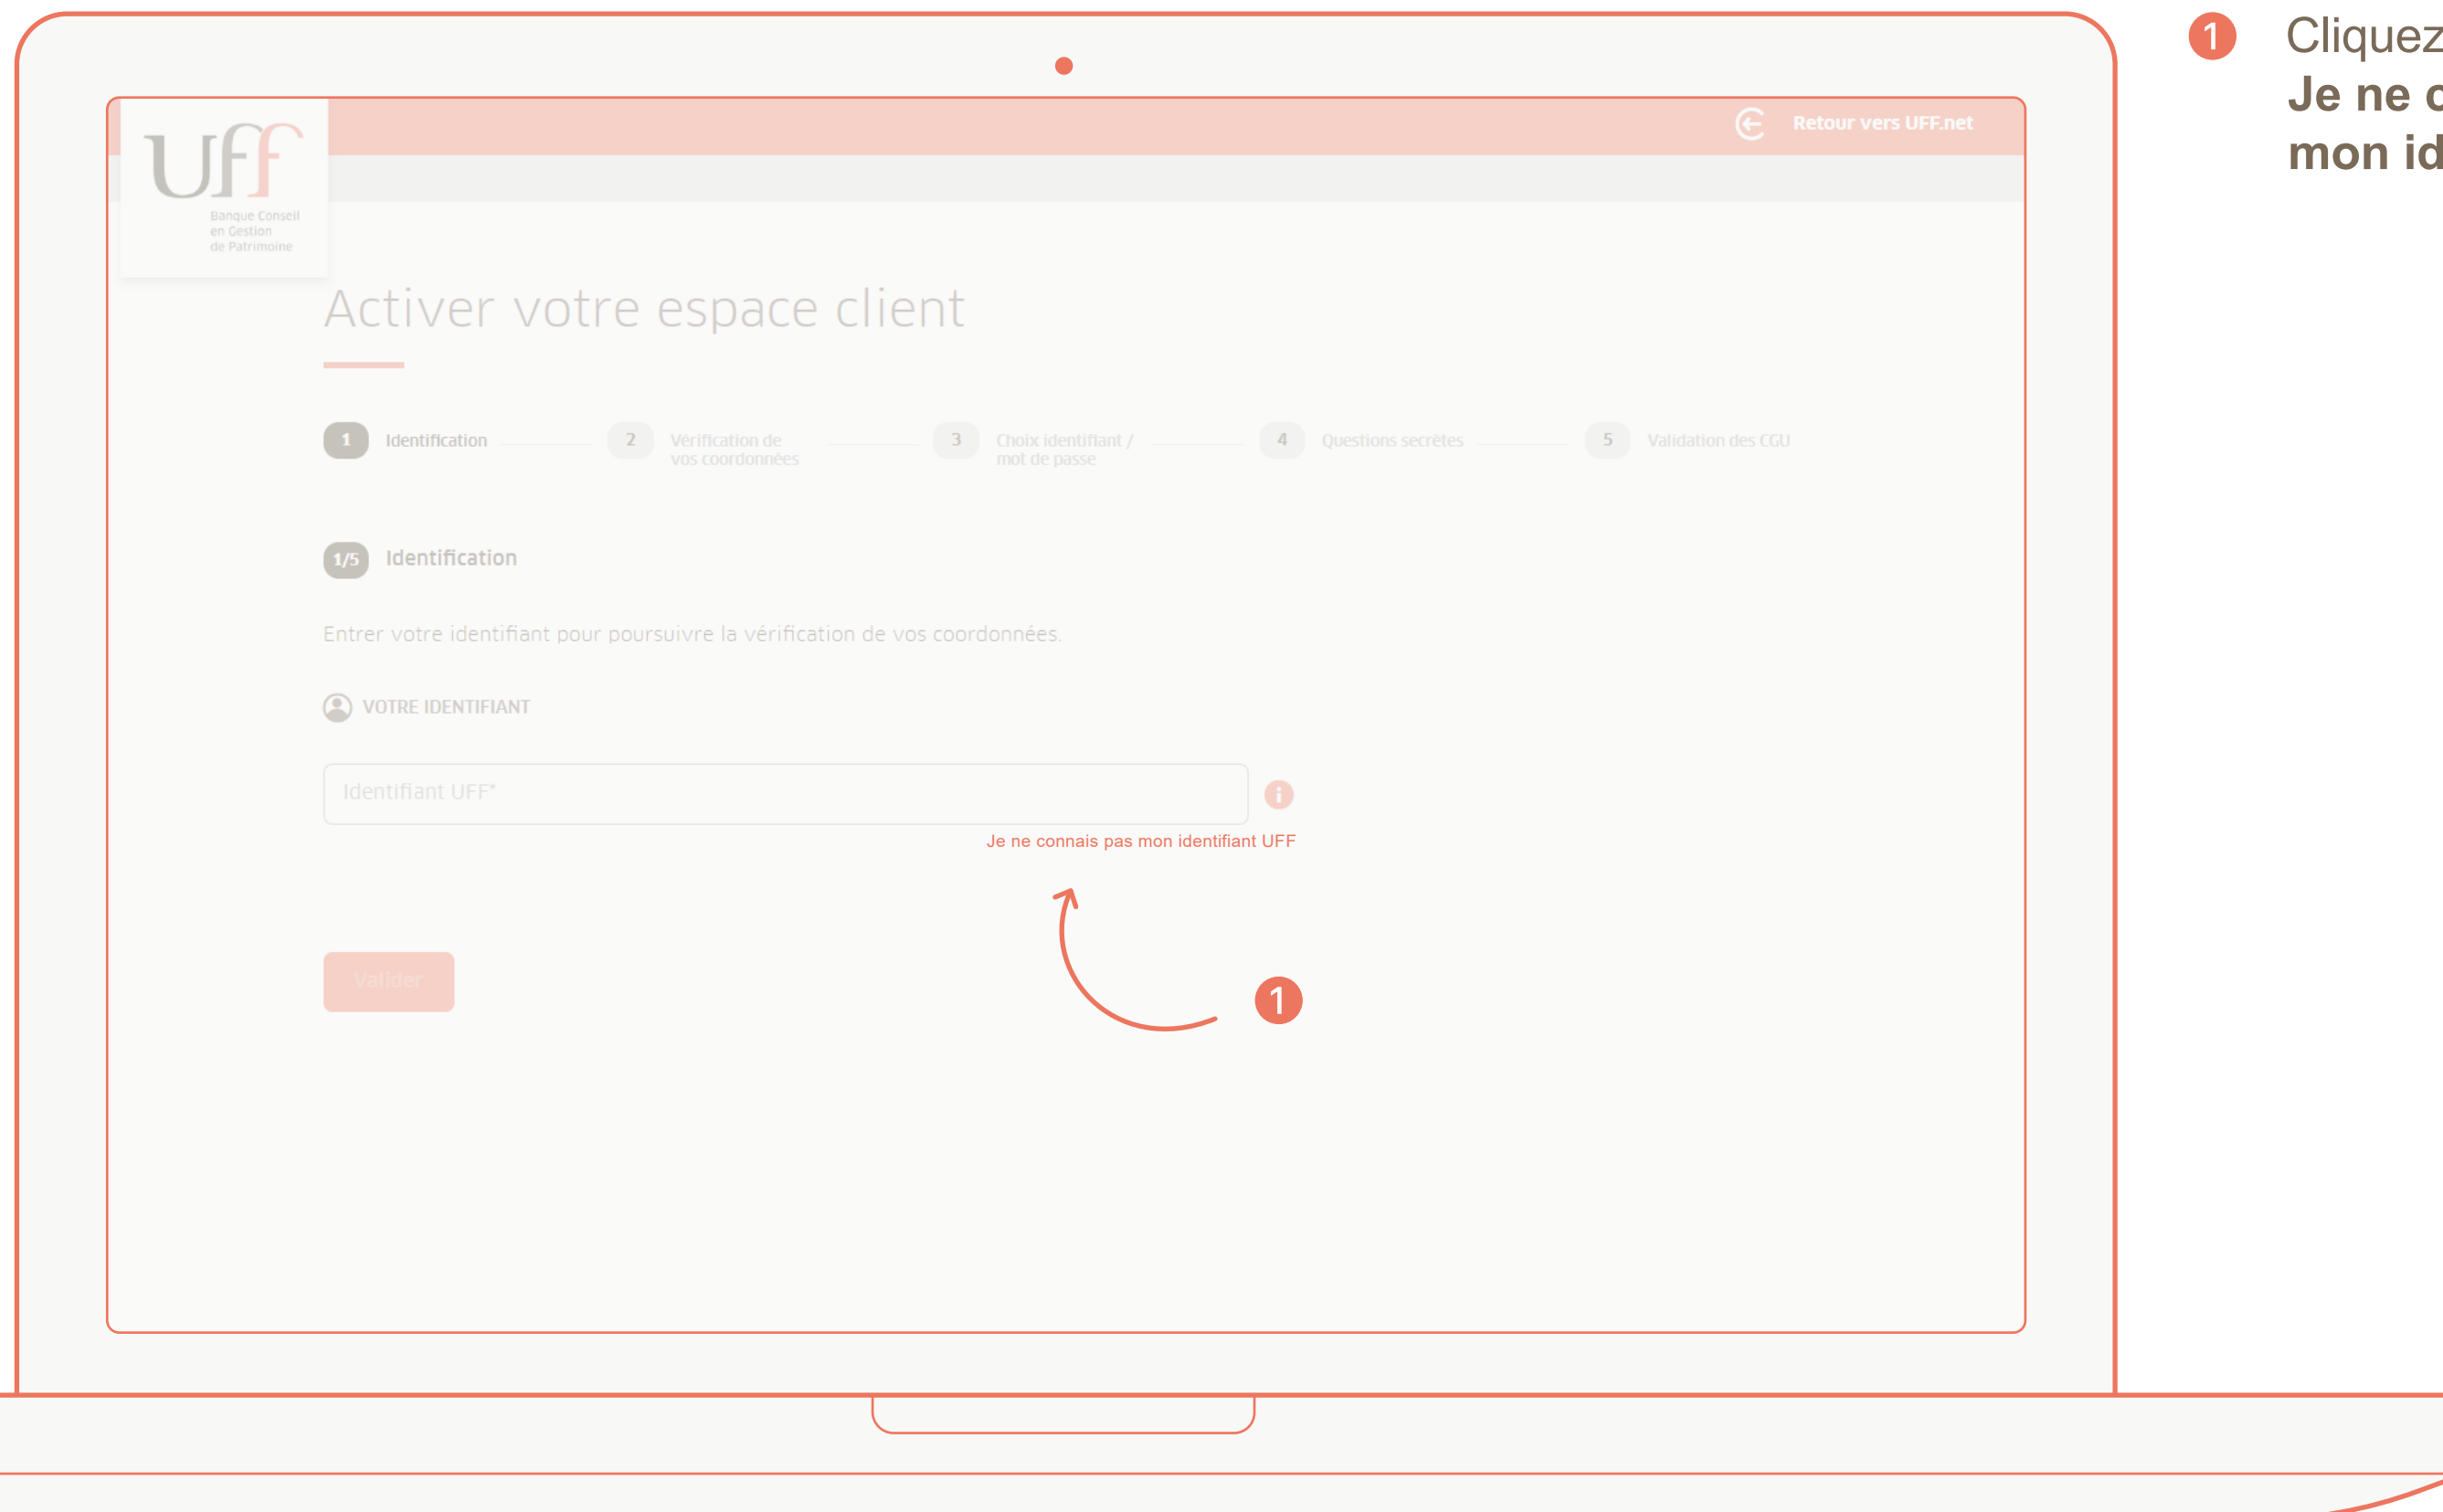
UFF
Banque Conseil en Gestion de Patrimoine

Retour vers UFF.net

Activer votre espace client

1 Identification
2 Vérification de vos coordonnées
3 Choix identifiant / mot de passe
4 Questions secrètes
5 Validation des CGU

1/5 Identification

Entrer votre identifiant pour poursuivre la vérification de vos coordonnées.

VOTRE IDENTIFIANT

Identifiant UFF*

Je ne connais pas mon identifiant UFF

Valider

1

1 Cliquez
Je ne c
mon id